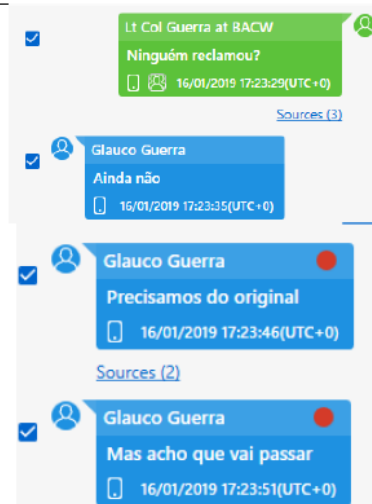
Lt Col Guerra at BACW
Ninguém reclamou?
16/01/2019 17:23:29(UTC+0)

Sources (3)

Glauco Guerra
Ainda não
16/01/2019 17:23:35(UTC+0)

Glauco Guerra
Precisamos do original
16/01/2019 17:23:46(UTC+0)

Sources (2)

Glauco Guerra
Mas acho que vai passar
16/01/2019 17:23:51(UTC+0)